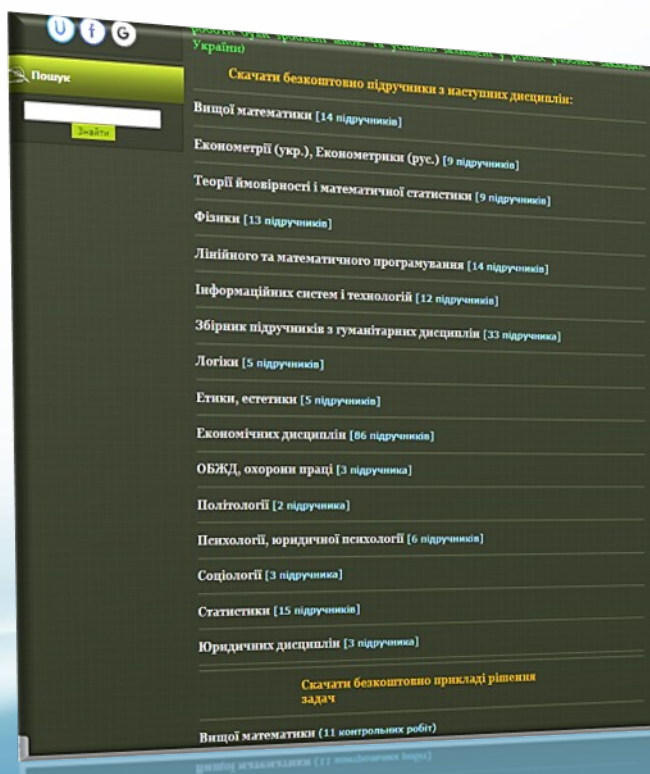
U f G

Пошук

Знайти

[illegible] України)

Скачати безкоштовно підручники з наступних дисциплін:

Вищої математики [14 підручників]

Економетрії (укр.), Эконометрики (рус.) [9 підручників]

Теорії ймовірності і математичної статистики [9 підручників]

Фізики [13 підручників]

Лінійного та математичного програмування [14 підручників]

Інформаційних систем і технологій [12 підручників]

Збірник підручників з гуманітарних дисциплін [33 підручника]

Логіки [5 підручників]

Етики, естетики [5 підручників]

Економічних дисциплін [86 підручників]

ОБЖД, охорони праці [3 підручника]

Політології [2 підручника]

Психології, юридичної психології [6 підручників]

Соціології [3 підручника]

Статистики [15 підручників]

Юридичних дисциплін [3 підручника]

Скачати безкоштовно приклади рішення задач

Вищої математики (11 контрольних робіт)